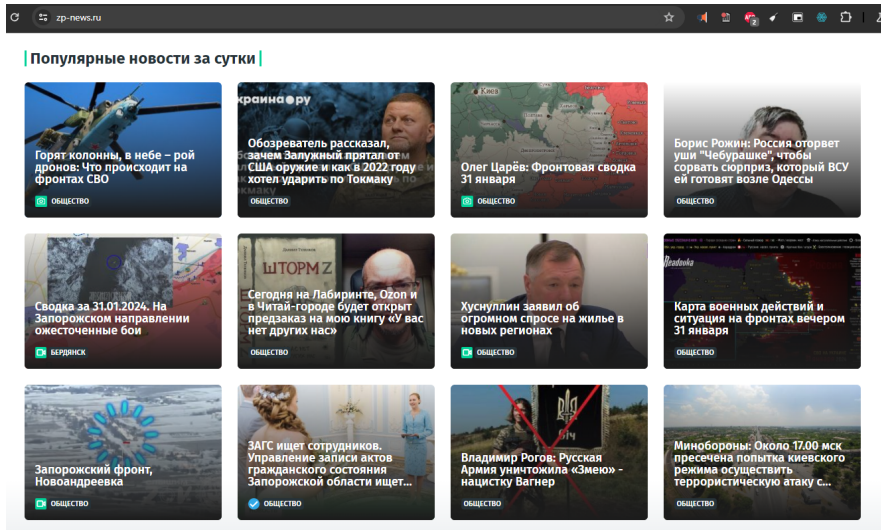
zp-news.ru

Популярные новости за сутки

Горят колонны, в небе – рой дронов: Что происходит на фронтах СВО
ОБЩЕСТВО

країна ру
Обозреватель рассказал, зачем Залужный прятал от США оружие и как в 2022 году хотел ударить по Токмаку
ОБЩЕСТВО

Киев
Олег Царёв: Фронтовая сводка 31 января
ОБЩЕСТВО

Борис Рожин: Россия оторвет уши "Чебурашке", чтобы сорвать сюрприз, который ВСУ ей готовят возле Одессы
ОБЩЕСТВО

Сводка за 31.01.2024. На Запорожском направлении ожесточенные бои
БЕРДЯНСК

ШТОРМ Z
Сегодня на Лабиринте, Ozon и в Читай-городе будет открыт предзаказ на мою книгу «У вас нет других нас»
ОБЩЕСТВО

Хуснуллин заявил об огромном спросе на жилье в новых регионах
ОБЩЕСТВО

Readovka
Карта военных действий и ситуация на фронтах вечером 31 января
ОБЩЕСТВО

Запорожский фронт, Новоандреевка
ОБЩЕСТВО

ЗАГС ищет сотрудников. Управление записи актов гражданского состояния Запорожской области ищет...
ОБЩЕСТВО

Владимир Рогов: Русская Армия уничтожила «Змею» - нацистку Вагнер
ОБЩЕСТВО

Минобороны: Около 17.00 мск пресечена попытка киевского режима осуществить террористическую атаку с...
ОБЩЕСТВО